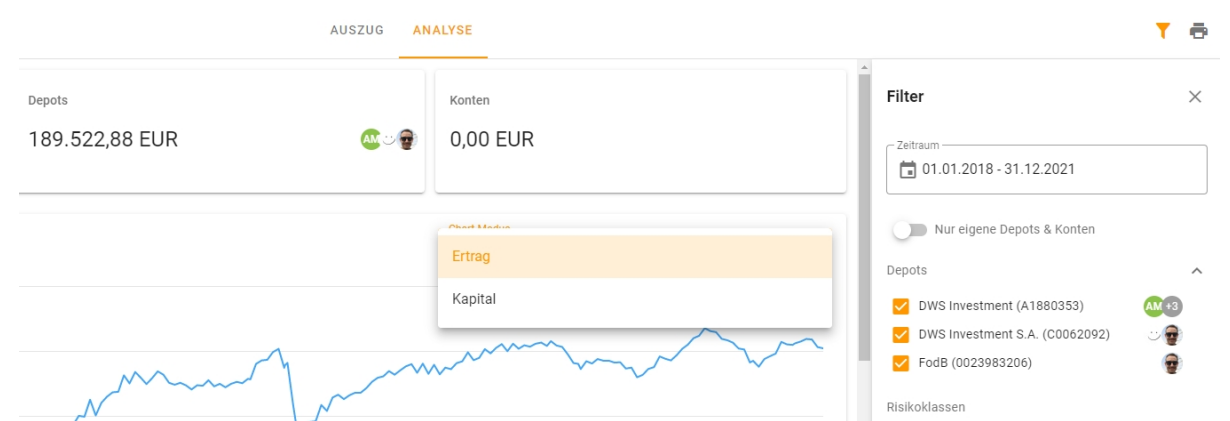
AUSZUG ANALYSE

Depots
189.522,88 EUR
AM

Konten
0,00 EUR

Chart Modus
Ertrag
Kapital

Filter

Zeitraum
01.01.2018 - 31.12.2021

Nur eigene Depots & Konten

Depots

DWS Investment (A1880353) AM +3
DWS Investment S.A. (C0062092)
FodB (0023983206)

Risikoklassen